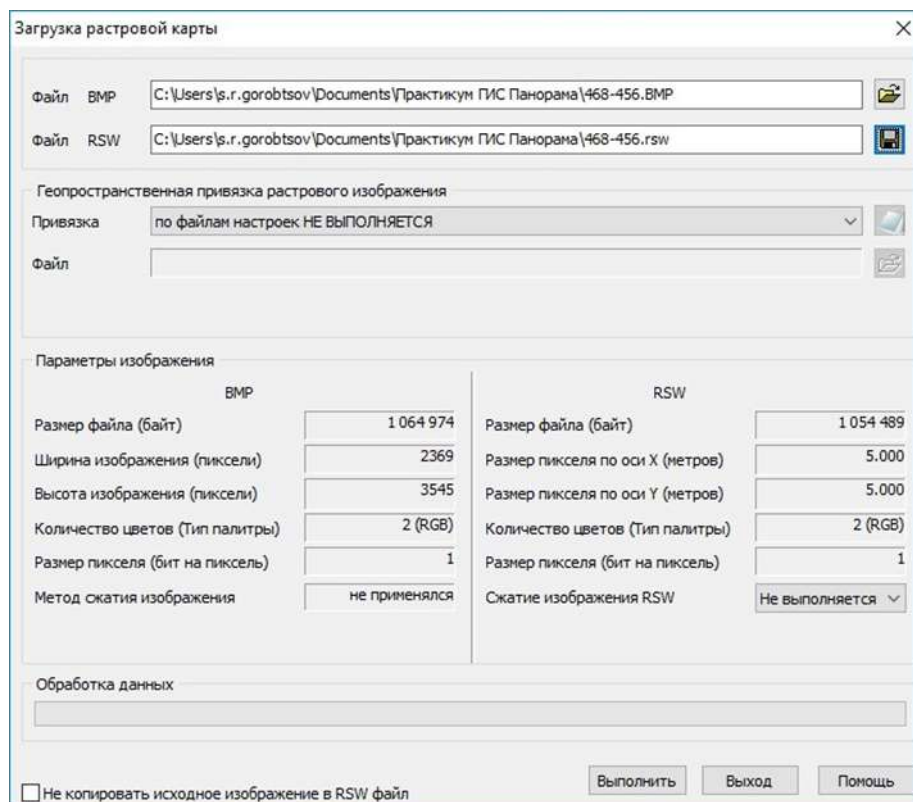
Загрузка растровой карты

×

Файл BMP C:\Users\s.r.gorobtsov\Documents\Практикум ГИС Панорама\468-456.BMP

Файл RSW C:\Users\s.r.gorobtsov\Documents\Практикум ГИС Панорама\468-456.rsw

Геопространственная привязка растрового изображения

Привязка по файлам настроек НЕ ВЫПОЛНЯЕТСЯ

Файл

Параметры изображения

BMP

| | |
|---|---|
| Размер файла (байт) | 1 064 974 |
| Ширина изображения (пиксели) | 2369 |
| Высота изображения (пиксели) | 3545 |
| Количество цветов (Тип палитры) | 2 (RGB) |
| Размер пикселя (бит на пиксель) | 1 |
| Метод сжатия изображения | не применялся |

RSW

| | |
|---|---|
| Размер файла (байт) | 1 054 489 |
| Размер пикселя по оси X (метров) | 5.000 |
| Размер пикселя по оси Y (метров) | 5.000 |
| Количество цветов (Тип палитры) | 2 (RGB) |
| Размер пикселя (бит на пиксель) | 1 |
| Сжатие изображения RSW | Не выполняется |

Обработка данных

Не копировать исходное изображение в RSW файл

Выполнить Выход Помощь